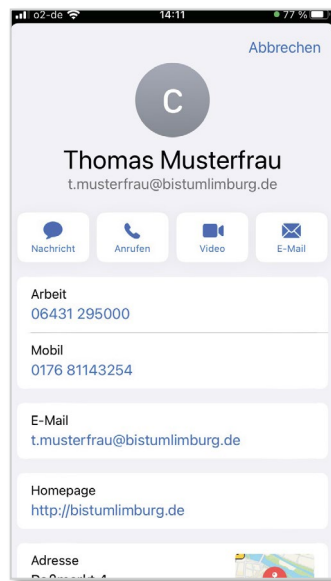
o2-de 14:11 77 %

Abbrechen

C

Thomas Musterfrau
t.musterfrau@bistumlimburg.de

Nachricht
Anrufen
Video
E-Mail

Arbeit
06431 295000

Mobil
0176 81143254

E-Mail
t.musterfrau@bistumlimburg.de

Homepage
http://bistumlimburg.de

Adresse
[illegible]